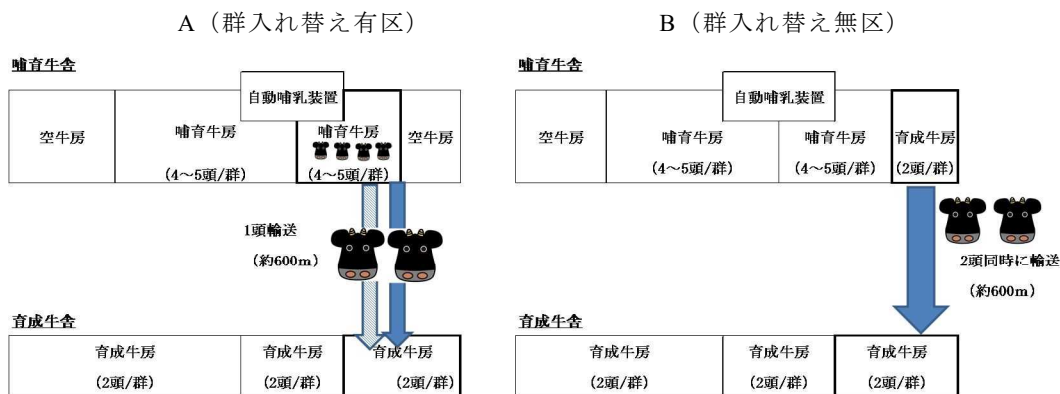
A（群入れ替え有区）

哺育牛舎

自動哺乳装置

空牛房

哺育牛房
（4～5頭/群）

哺育牛房
（4～5頭/群）

空牛房

1頭輸送
（約600m）

育成牛舎

育成牛房
（2頭/群）

育成牛房
（2頭/群）

育成牛房
（2頭/群）

B（群入れ替え無区）

哺育牛舎

自動哺乳装置

空牛房

哺育牛房
（4～5頭/群）

哺育牛房
（4～5頭/群）

育成牛房
（2頭/群）

2頭同時に輸送
（約600m）

育成牛舎

育成牛房
（2頭/群）

育成牛房
（2頭/群）

育成牛房
（2頭/群）